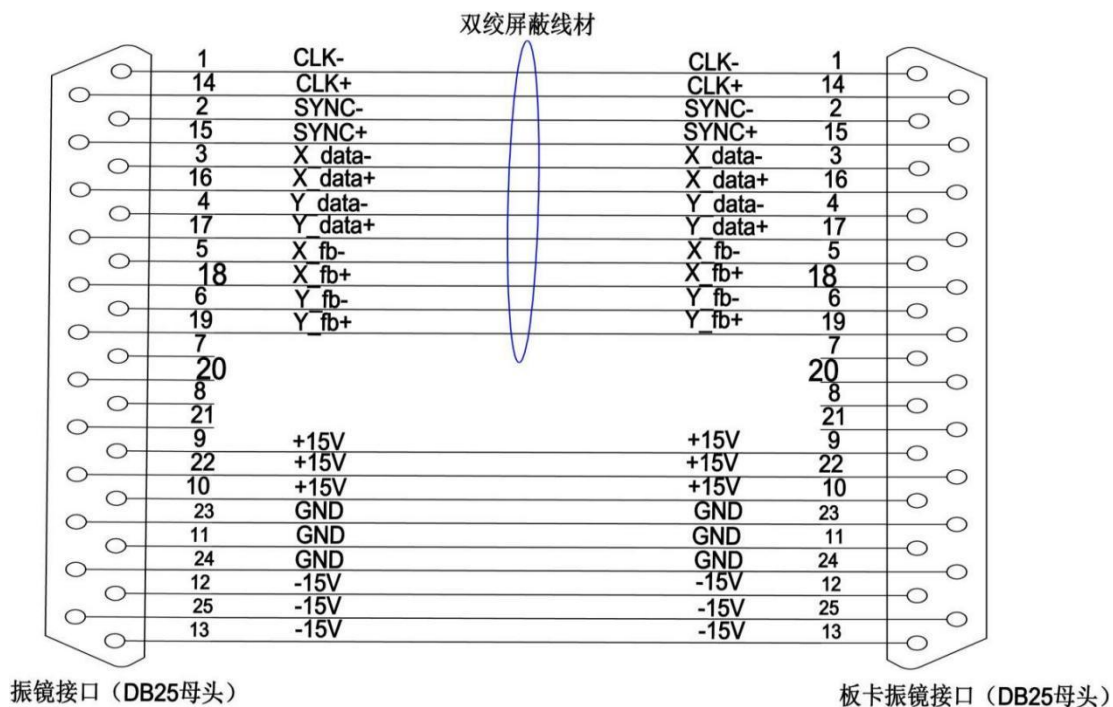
双绞屏蔽线材

1 CLK-
14 CLK+
2 SYNC-
15 SYNC+
3 X_data-
16 X_data+
4 Y_data-
17 Y_data+
5 X_fb-
18 X_fb+
6 Y_fb-
19 Y_fb+
7
20
8
21
9 +15V
22 +15V
10 +15V
23 GND
11 GND
24 GND
12 -15V
25 -15V
13 -15V

CLK- 1
CLK+ 14
SYNC- 2
SYNC+ 15
X_data- 3
X_data+ 16
Y_data- 4
Y_data+ 17
X_fb- 5
X_fb+ 18
Y_fb- 6
Y_fb+ 19
7
20
8
21
+15V 9
+15V 22
+15V 10
GND 23
GND 11
GND 24
-15V 12
-15V 25
-15V 13

振镜接口（DB25母头）

板卡振镜接口（DB25母头）